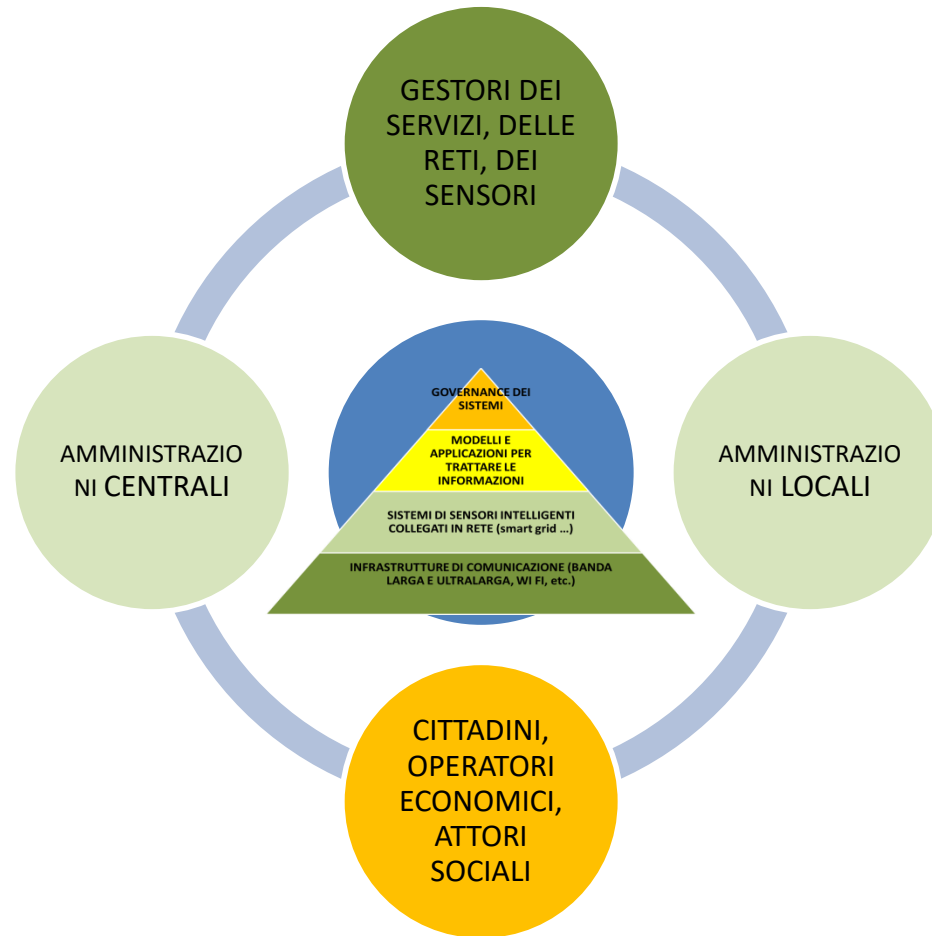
GESTORI DEI SERVIZI, DELLE RETI, DEI SENSORI

AMMINISTRAZIONI CENTRALI

GOVERNANCE DEI SISTEMI

MODELLI E APPLICAZIONI PER TRATTARE LE INFORMAZIONI

SISTEMI DI SENSORI INTELLIGENTI COLLEGATI IN RETE (smart grid …)

INFRASTRUTTURE DI COMUNICAZIONE (BANDA LARGA E ULTRALARGA, WI FI, etc.)

AMMINISTRAZIONI LOCALI

CITTADINI, OPERATORI ECONOMICI, ATTORI SOCIALI